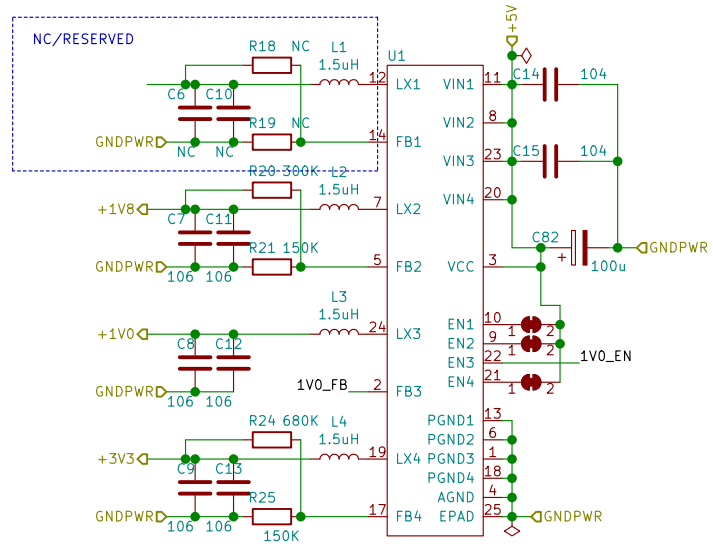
NC/RESERVED
+5V
R18 NC
L1
1.5uH
U1
12 LX1
VIN1 11
C14
104
C6
C10
R19 NC
14 FB1
VIN2 8
GNDPWR
NC
NC
VIN3 23
C15
104
R20 300K
L2
1.5uH
VIN4 20
+1V8
7 LX2
C7
C11
C82
R21 150K
GNDPWR
GNDPWR
5 FB2
VCC 3
+
100u
106
106
L3
1.5uH
EN1 10
1 2
+1V0
24 LX3
EN2 9
1 2
C8
C12
EN3 22
1V0_EN
1V0_FB
2 FB3
EN4 21
1 2
GNDPWR
106
106
PGND1 13
R24 680K
L4
1.5uH
PGND2 6
+3V3
19 LX4
PGND3 1
C9
C13
PGND4 18
AGND 4
R25
GNDPWR
17 FB4
EPAD 25
GNDPWR
106
106
150K